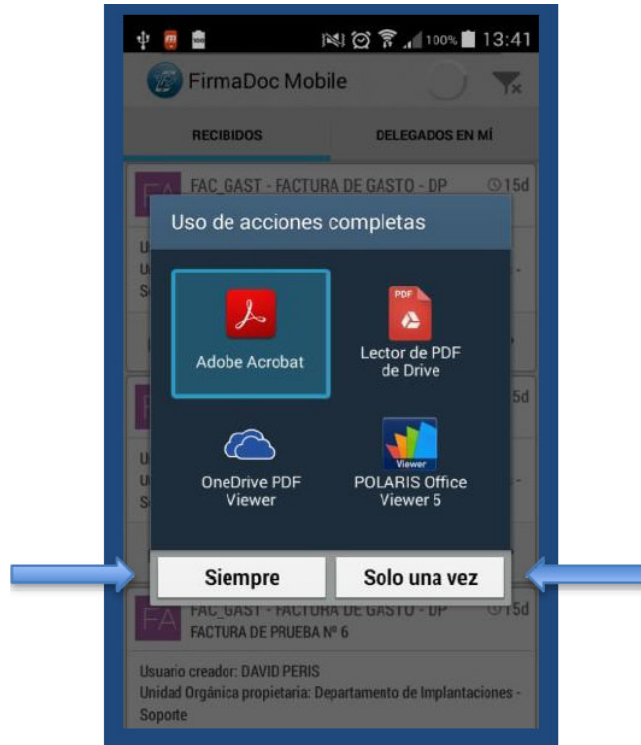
100% 13:41

FirmaDoc Mobile

RECIBIDOS

DELEGADOS EN MÍ

FA

FAC_GAST - FACTURA DE GASTO - DP

15d

U
U
S

5d

U
U
S

Uso de acciones completas

Adobe Acrobat

PDF

Lector de PDF de Drive

OneDrive PDF Viewer

Viewer

POLARIS Office Viewer 5

Siempre

Solo una vez

FA

FAC_GAST - FACTURA DE GASTO - DP

15d

FACTURA DE PRUEBA Nº 6

Usuario creador: DAVID PERIS
Unidad Orgánica propietaria: Departamento de Implantaciones - Soporte